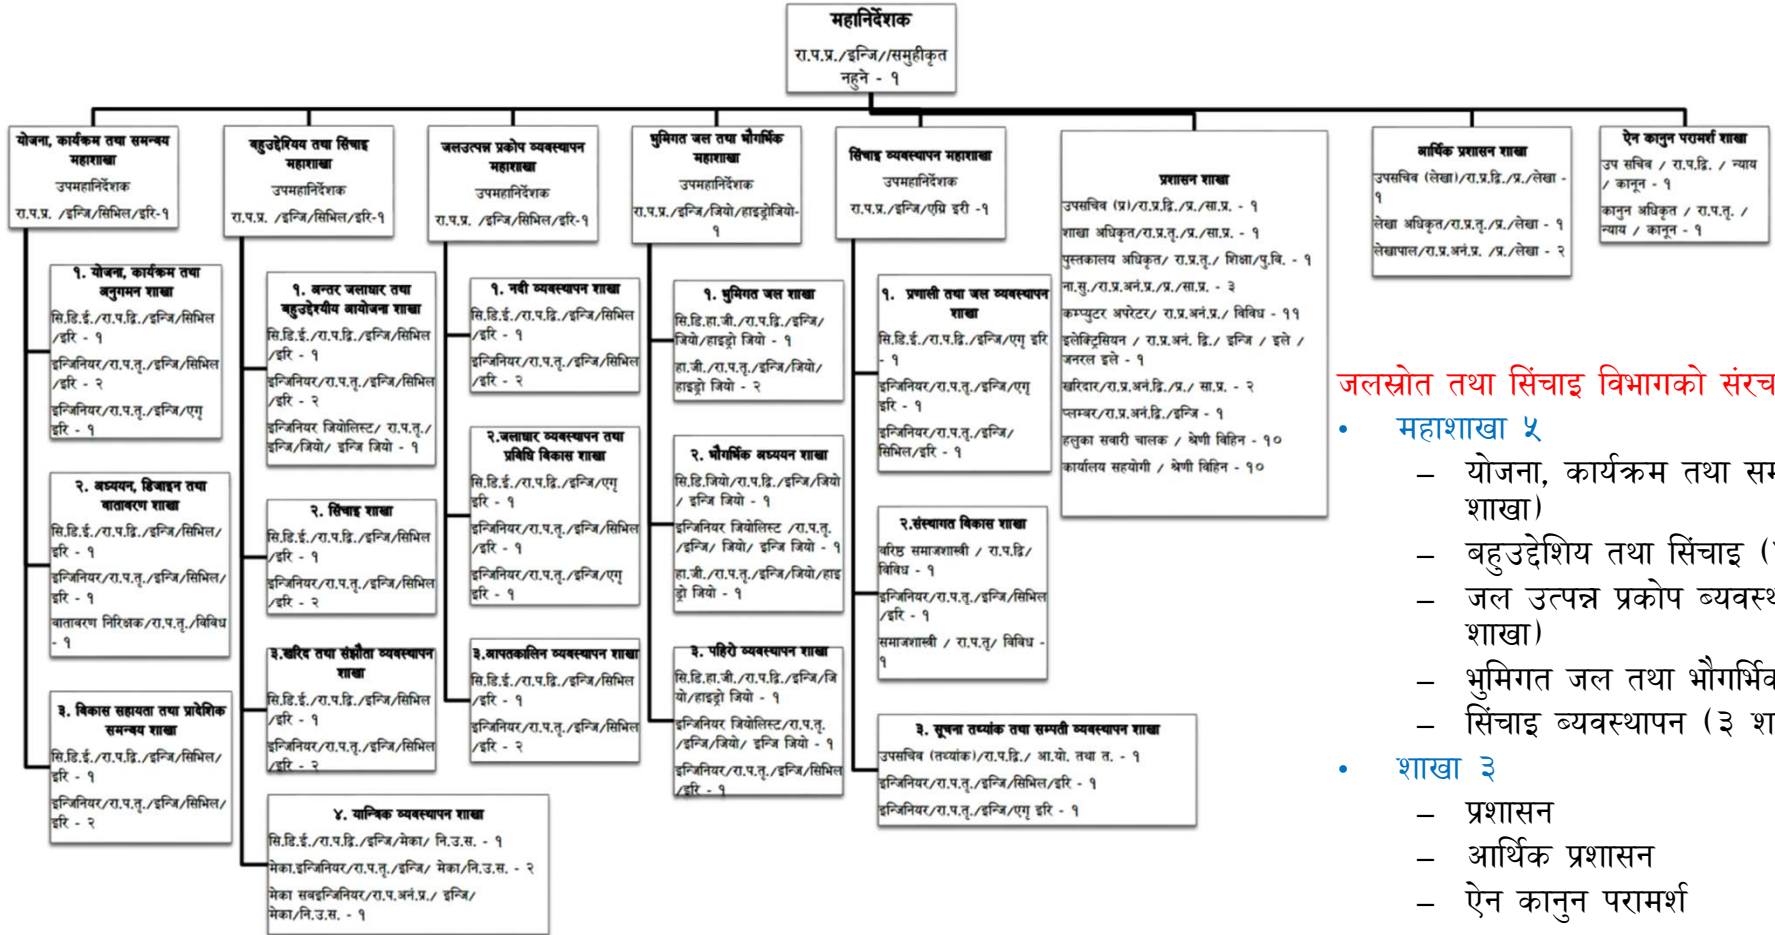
महानिर्देशक
रा.प.प्र./इन्जि/समुहीकृत नहुने - १

योजना, कार्यक्रम तथा समन्वय महाशाखा
उपमहानिर्देशक
रा.प.प्र. /इन्जि/सिभिल/इरि-१

१. योजना, कार्यक्रम तथा अनुगमन शाखा
सि.डि.ई./रा.प.द्वि./इन्जि/सिभिल/इरि - १
इन्जिनियर/रा.प.तृ./इन्जि/सिभिल/इरि - २
इन्जिनियर/रा.प.तृ./इन्जि/एग्रि इरि - १

२. अध्ययन, डिजाइन तथा वातावरण शाखा
सि.डि.ई./रा.प.द्वि./इन्जि/सिभिल/इरि - १
इन्जिनियर/रा.प.तृ./इन्जि/सिभिल/इरि - १
वातावरण निरिक्षक/रा.प.तृ./विविध - १

३. विकास सहायता तथा प्रादेशिक समन्वय शाखा
सि.डि.ई./रा.प.द्वि./इन्जि/सिभिल/इरि - १
इन्जिनियर/रा.प.तृ./इन्जि/सिभिल/इरि - २

बहुउद्देशिय तथा सिंचाइ महाशाखा
उपमहानिर्देशक
रा.प.प्र. /इन्जि/सिभिल/इरि-१

१. अन्तर जलाधार तथा बहुउद्देशीय आयोजना शाखा
सि.डि.ई./रा.प.द्वि./इन्जि/सिभिल/इरि - १
इन्जिनियर/रा.प.तृ./इन्जि/सिभिल/इरि - २
इन्जिनियर जियोलिस्ट/ रा.प.तृ./इन्जि/जियो/ इन्जि जियो - १

२. सिंचाइ शाखा
सि.डि.ई./रा.प.द्वि./इन्जि/सिभिल/इरि - १
इन्जिनियर/रा.प.तृ./इन्जि/सिभिल/इरि - २

३.खरिद तथा संझौता व्यवस्थापन शाखा
सि.डि.ई./रा.प.द्वि./इन्जि/सिभिल/इरि - १
इन्जिनियर/रा.प.तृ./इन्जि/सिभिल/इरि - २

४. यान्त्रिक व्यवस्थापन शाखा
सि.डि.ई./रा.प.द्वि./इन्जि/मेका/ नि.उ.स. - १
मेका.इन्जिनियर/रा.प.तृ./इन्जि/ मेका/नि.उ.स. - २
मेका सबइन्जिनियर/रा.प.अनं.प्र./ इन्जि/मेका/नि.उ.स. - १

जलउत्पन्न प्रकोप व्यवस्थापन महाशाखा
उपमहानिर्देशक
रा.प.प्र. /इन्जि/सिभिल/इरि-१

१. नदी व्यवस्थापन शाखा
सि.डि.ई./रा.प.द्वि./इन्जि/सिभिल/इरि - १
इन्जिनियर/रा.प.तृ./इन्जि/सिभिल/इरि - २

२.जलाधार व्यवस्थापन तथा प्रविधि विकास शाखा
सि.डि.ई./रा.प.द्वि./इन्जि/एग्रि इरि - १
इन्जिनियर/रा.प.तृ./इन्जि/सिभिल/इरि - १
इन्जिनियर/रा.प.तृ./इन्जि/एग्रि इरि - १

३.आपतकालिन व्यवस्थापन शाखा
सि.डि.ई./रा.प.द्वि./इन्जि/सिभिल/इरि - १
इन्जिनियर/रा.प.तृ./इन्जि/सिभिल/इरि - २

भुमिगत जल तथा भौगर्भिक महाशाखा
उपमहानिर्देशक
रा.प.प्र./इन्जि/जियो/हाइड्रोजियो- १

१. भुमिगत जल शाखा
सि.डि.हा.जी./रा.प.द्वि./इन्जि/जियो/हाइड्रो जियो - १
हा.जी./रा.प.तृ./इन्जि/जियो/हाइड्रो जियो - २

२. भौगर्भिक अध्ययन शाखा
सि.डि.जियो/रा.प.द्वि./इन्जि/जियो / इन्जि जियो - १
इन्जिनियर जियोलिस्ट /रा.प.तृ./इन्जि/ जियो/ इन्जि जियो - १
हा.जी./रा.प.तृ./इन्जि/जियो/हाइड्रो जियो - १

३. पहिरो व्यवस्थापन शाखा
सि.डि.हा.जी./रा.प.द्वि./इन्जि/जियो/हाइड्रो जियो - १
इन्जिनियर जियोलिस्ट/रा.प.तृ./इन्जि/जियो/ इन्जि जियो - १
इन्जिनियर/रा.प.तृ./इन्जि/सिभिल/इरि - १

सिंचाइ व्यवस्थापन महाशाखा
उपमहानिर्देशक
रा.प.प्र./इन्जि/एग्रि इरि -१

१. प्रणाली तथा जल व्यवस्थापन शाखा
सि.डि.ई./रा.प.द्वि./इन्जि/एग्रि इरि - १
इन्जिनियर/रा.प.तृ./इन्जि/एग्रि इरि - १
इन्जिनियर/रा.प.तृ./इन्जि/सिभिल/इरि - १

२.संस्थागत विकास शाखा
वरिष्ठ समाजशास्त्री / रा.प.द्वि/ विविध - १
इन्जिनियर/रा.प.तृ./इन्जि/सिभिल/इरि - १
समाजशास्त्री / रा.प.तृ/ विविध - १

३. सूचना तथ्यांक तथा सम्पती व्यवस्थापन शाखा
उपसचिव (तथ्यांक)/रा.प.द्वि./ आ.यो. तथा त. - १
इन्जिनियर/रा.प.तृ./इन्जि/सिभिल/इरि - १
इन्जिनियर/रा.प.तृ./इन्जि/एग्रि इरि - १

प्रशासन शाखा
उपसचिव (प्र)/रा.प.द्वि./प्र./सा.प्र. - १
शाखा अधिकृत/रा.प.तृ./प्र./सा.प्र. - १
पुस्तकालय अधिकृत/ रा.प.तृ./ शिक्षा/पु.वि. - १
ना.सु./रा.प.अनं.प्र./प्र./सा.प्र. - ३
कम्प्युटर अपरेटर/ रा.प.अनं.प्र./ विविध - ११
इलेक्ट्रिसियन / रा.प.अनं. द्वि./ इन्जि / इले / जनरल इले - १
खरिदार/रा.प.अनं.द्वि./प्र./ सा.प्र. - २
प्लम्बर/रा.प.अनं.द्वि./इन्जि - १
हलुका सवारी चालक / श्रेणी विहिन - १०
कार्यालय सहयोगी / श्रेणी विहिन - १०

आर्थिक प्रशासन शाखा
उपसचिव (लेखा)/रा.प.द्वि./प्र./लेखा - १
लेखा अधिकृत/रा.प.तृ./प्र./लेखा - १
लेखापाल/रा.प.अनं.प्र. /प्र./लेखा - २

ऐन कानुन परामर्श शाखा
उप सचिव / रा.प.द्वि. / न्याय / कानून - १
कानुन अधिकृत / रा.प.तृ. / न्याय / कानून - १

जलस्रोत तथा सिंचाइ विभागको संरच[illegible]
• महाशाखा ५
– योजना, कार्यक्रम तथा सम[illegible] शाखा)
– बहुउद्देशिय तथा सिंचाइ ([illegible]
– जल उत्पन्न प्रकोप व्यवस्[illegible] शाखा)
– भुमिगत जल तथा भौगर्भि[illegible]
– सिंचाइ व्यवस्थापन (३ श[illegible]
• शाखा ३
– प्रशासन
– आर्थिक प्रशासन
– ऐन कानुन परामर्श